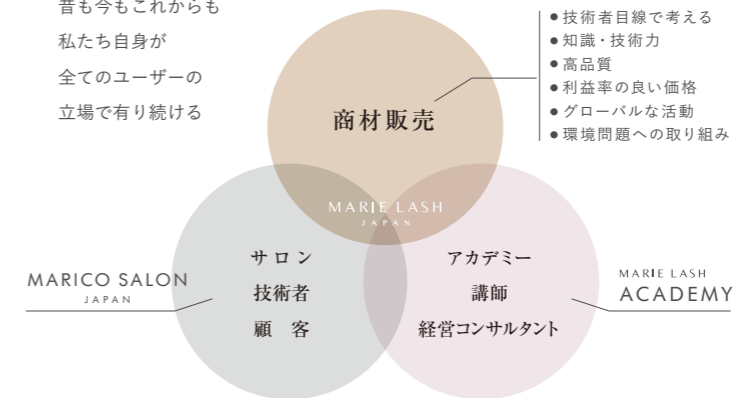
昔も今もこれからも
私たち自身が
全てのユーザーの
立場で有り続ける

●技術者目線で考える
●知識・技術力
●高品質
●利益率の良い価格
●グローバルな活動
●環境問題への取り組み

商材販売

MARIE LASH
JAPAN

MARICO SALON
JAPAN

サロン
技術者
顧　客

アカデミー
講師
経営コンサルタント

MARIE LASH
ACADEMY